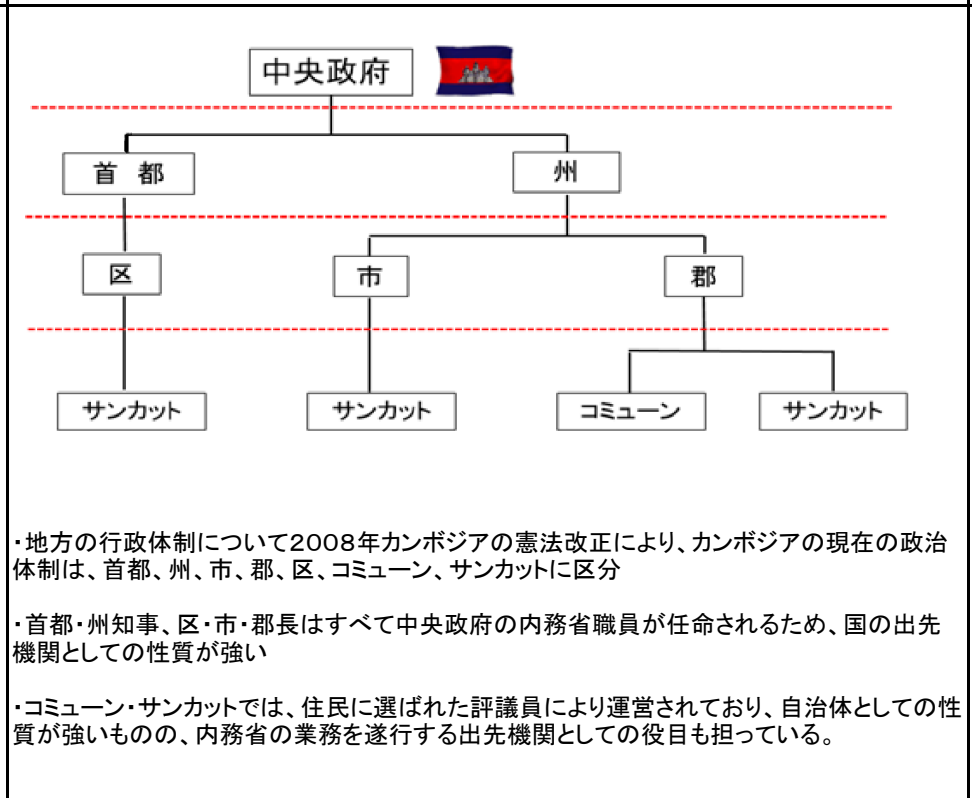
中央政府

首 都

州

区

市

郡

サンカット

サンカット

コミューン

サンカット

・地方の行政体制について2008年カンボジアの憲法改正により、カンボジアの現在の政治体制は、首都、州、市、郡、区、コミューン、サンカットに区分

・首都・州知事、区・市・郡長はすべて中央政府の内務省職員が任命されるため、国の出先機関としての性質が強い

・コミューン・サンカットでは、住民に選ばれた評議員により運営されており、自治体としての性質が強いものの、内務省の業務を遂行する出先機関としての役目も担っている。